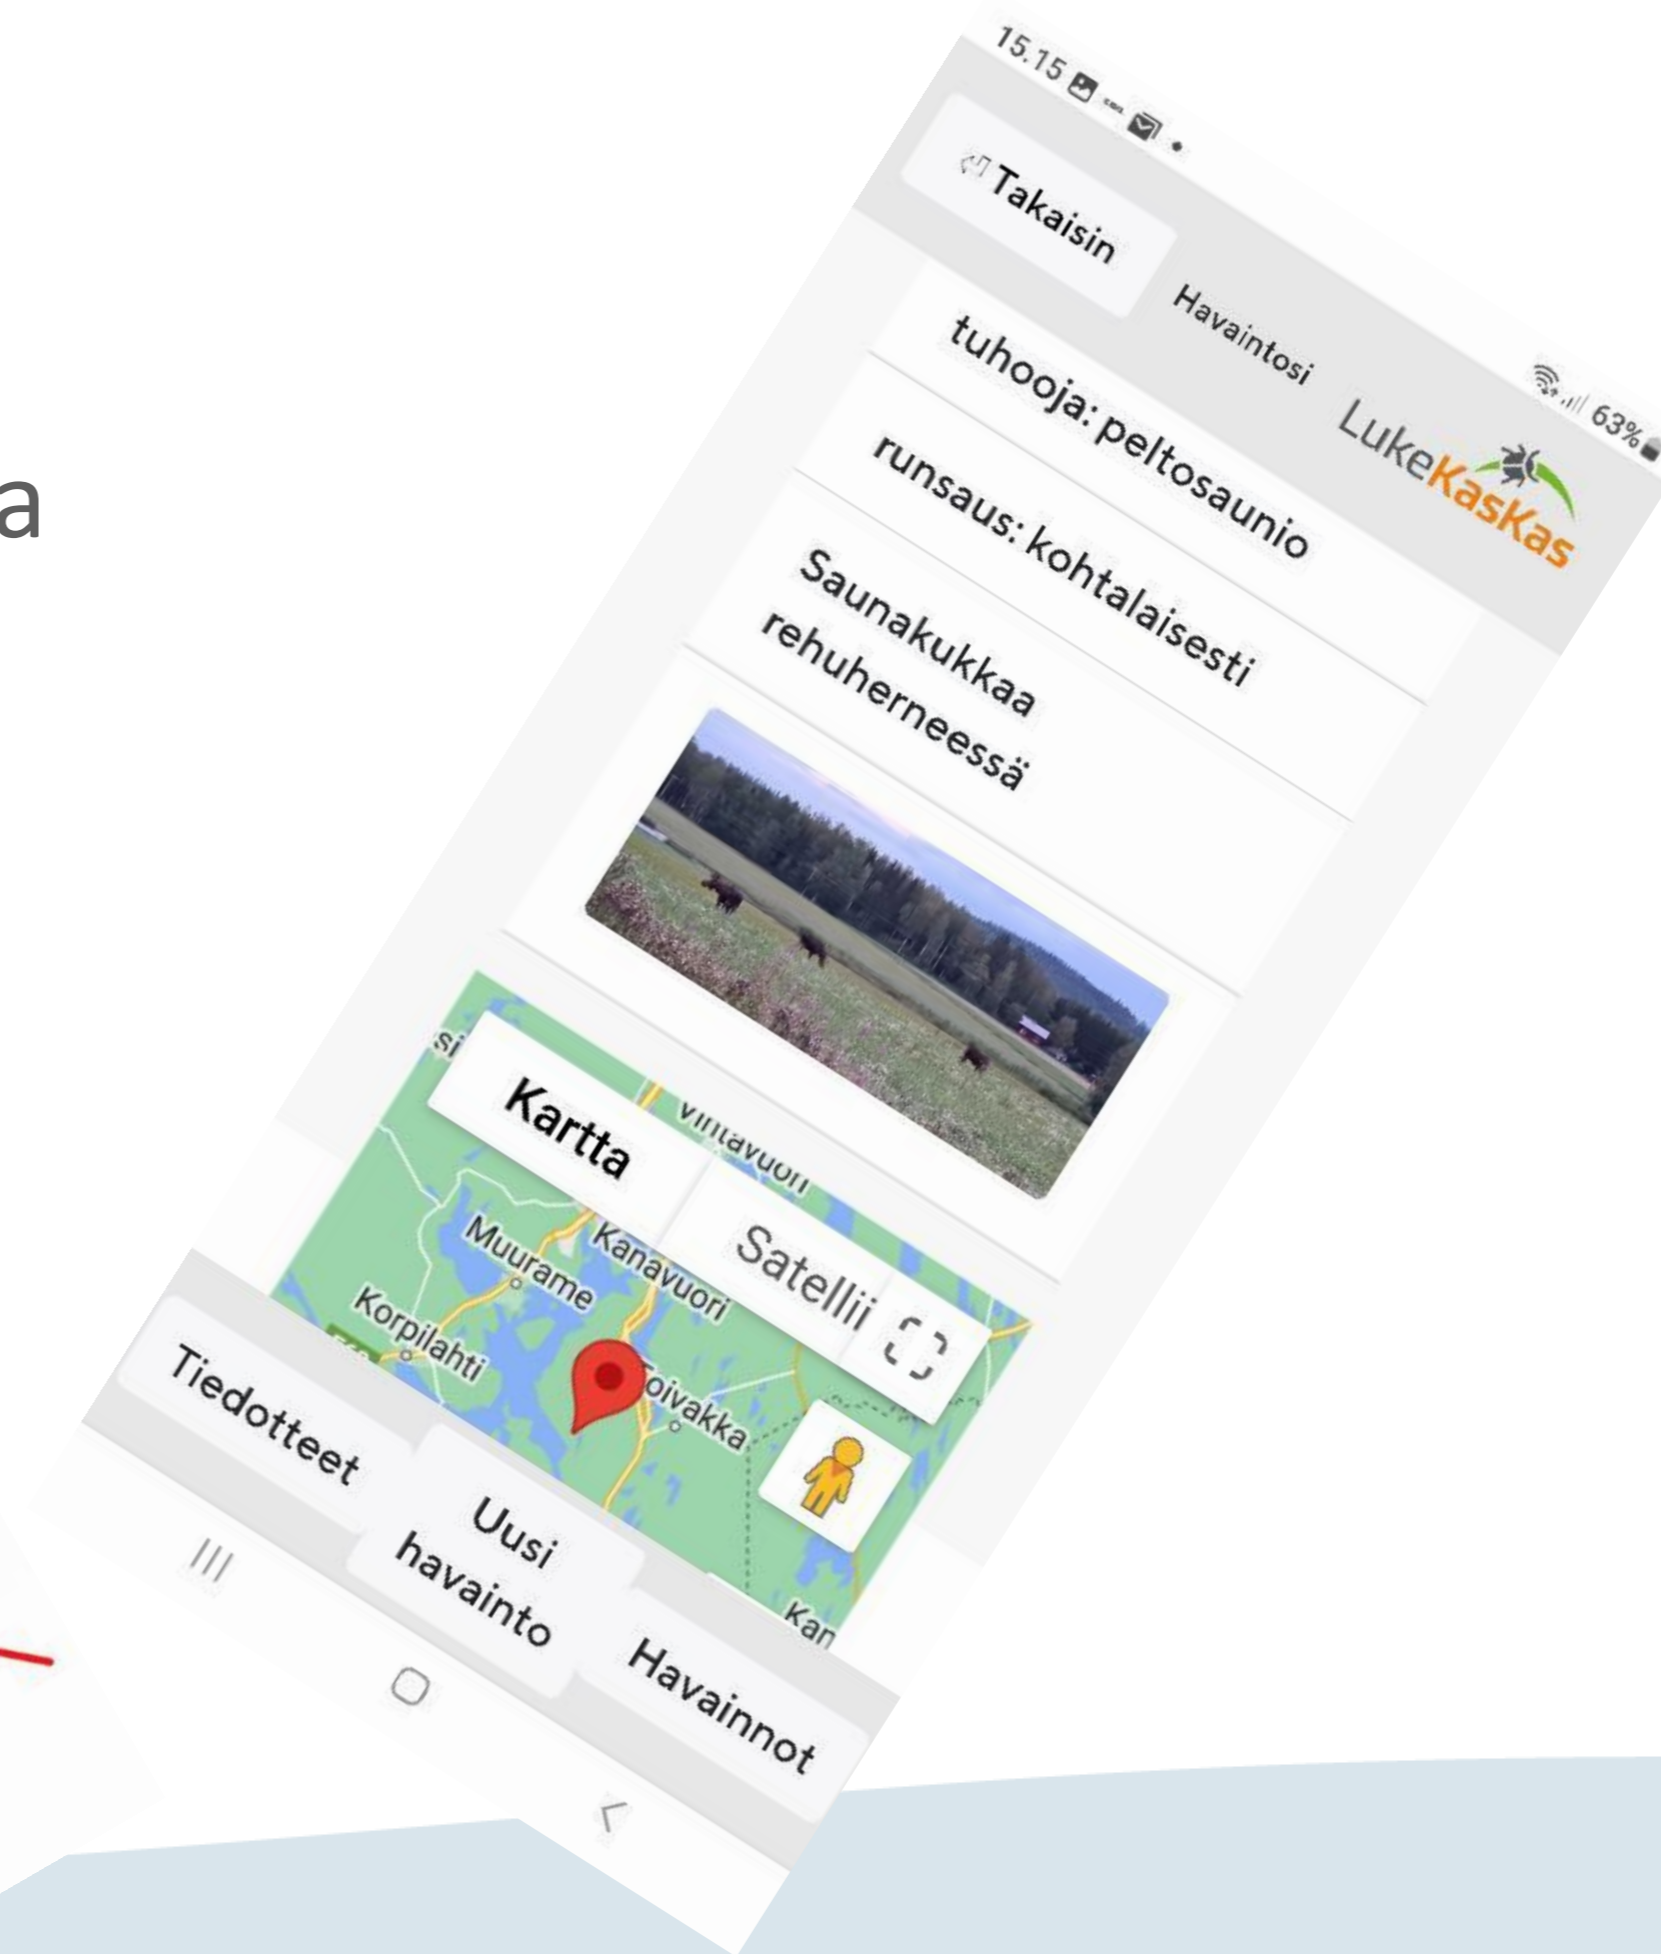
a

15.15

63%

Takaisin

Havaintosi

LukeKasKas

tuhooja: peltosaunio

runsaus: kohtalaisesti

Saunakukkaa rehuherneessä

Kartta

Satellii

Vihtavuori

Muurame

Kanavuori

Korpilahti

Toivakka

Kan

Tiedotteet

Uusi havainto

Havainnot